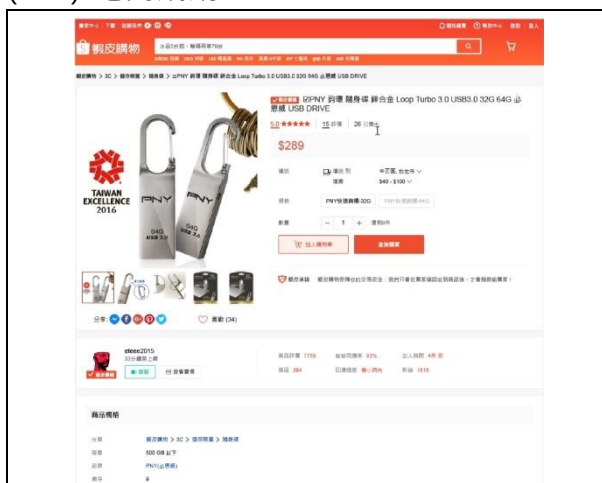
蝦皮購物

蝦皮購物 > 3C > 儲存裝置 > 隨身碟 > PNY 鉤環 隨身碟 鋅合金 Loop Turbo 3.0 USB3.0 32G 64G 必戀鐵 USB DRIVE

PNY 鉤環 隨身碟 鋅合金 Loop Turbo 3.0 USB3.0 32G 64G 必戀鐵 USB DRIVE

5.0 ★★★★★ | 15 評價 | 26 已售出

$289

TAIWAN EXCELLENCE 2016

PNY

64G

USB 3.0

加入購物車

直接購買

分享:

喜歡 (34)

etece2015

商品規格

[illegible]